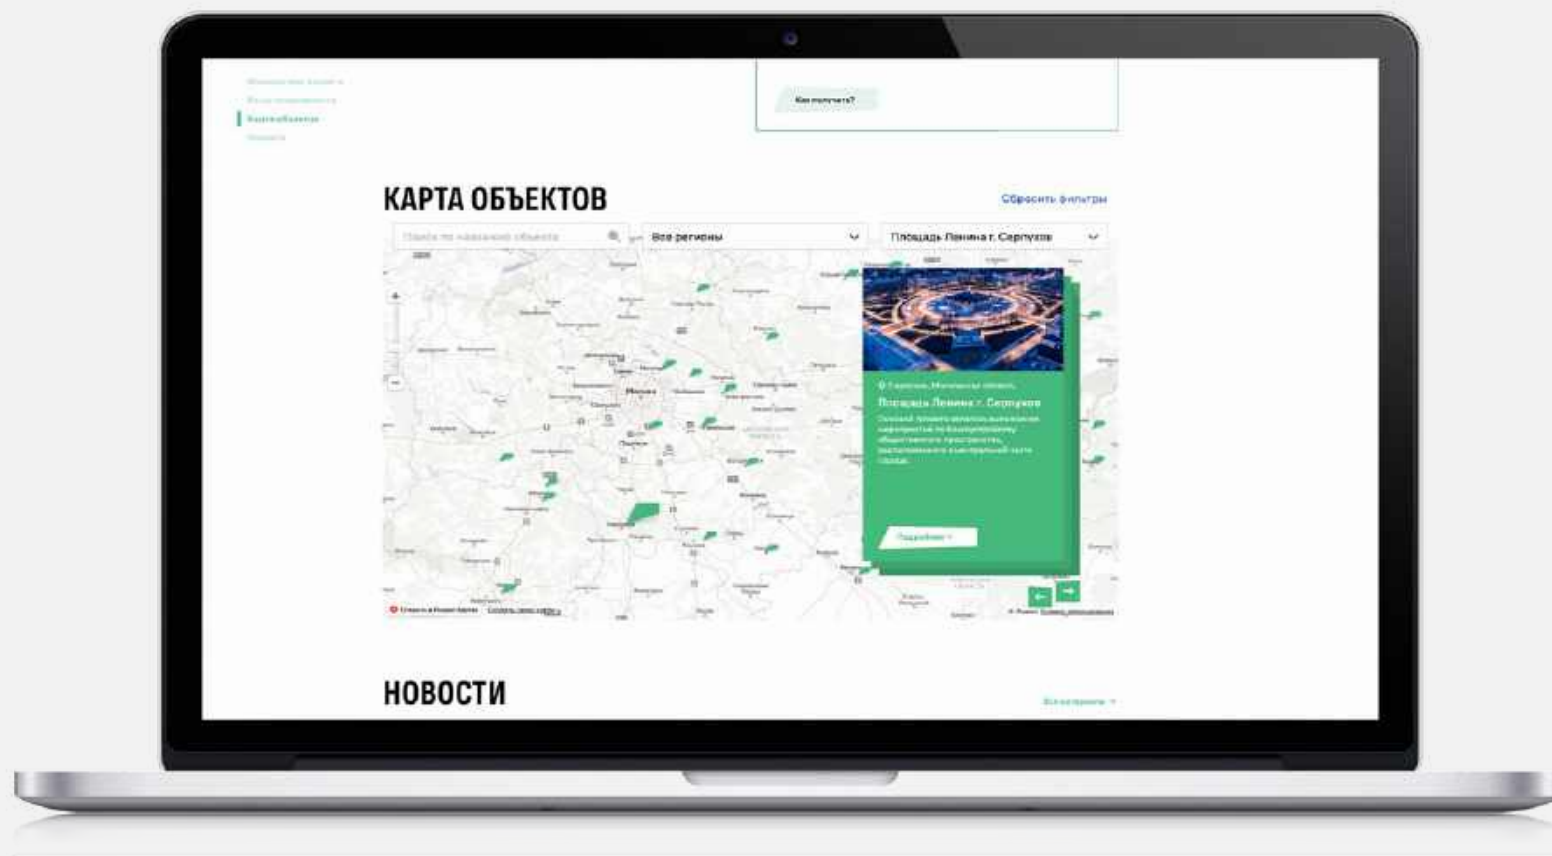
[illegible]
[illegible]
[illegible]
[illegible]

Как получить?

КАРТА ОБЪЕКТОВ

Сбросить фильтры

Поиск по названию объекта

Все регионы

Площадь Ленина г. Серпухов

Москва

Серпухов, Московская область

Площадь Ленина г. Серпухов

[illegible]

Подробнее

НОВОСТИ

Все новости